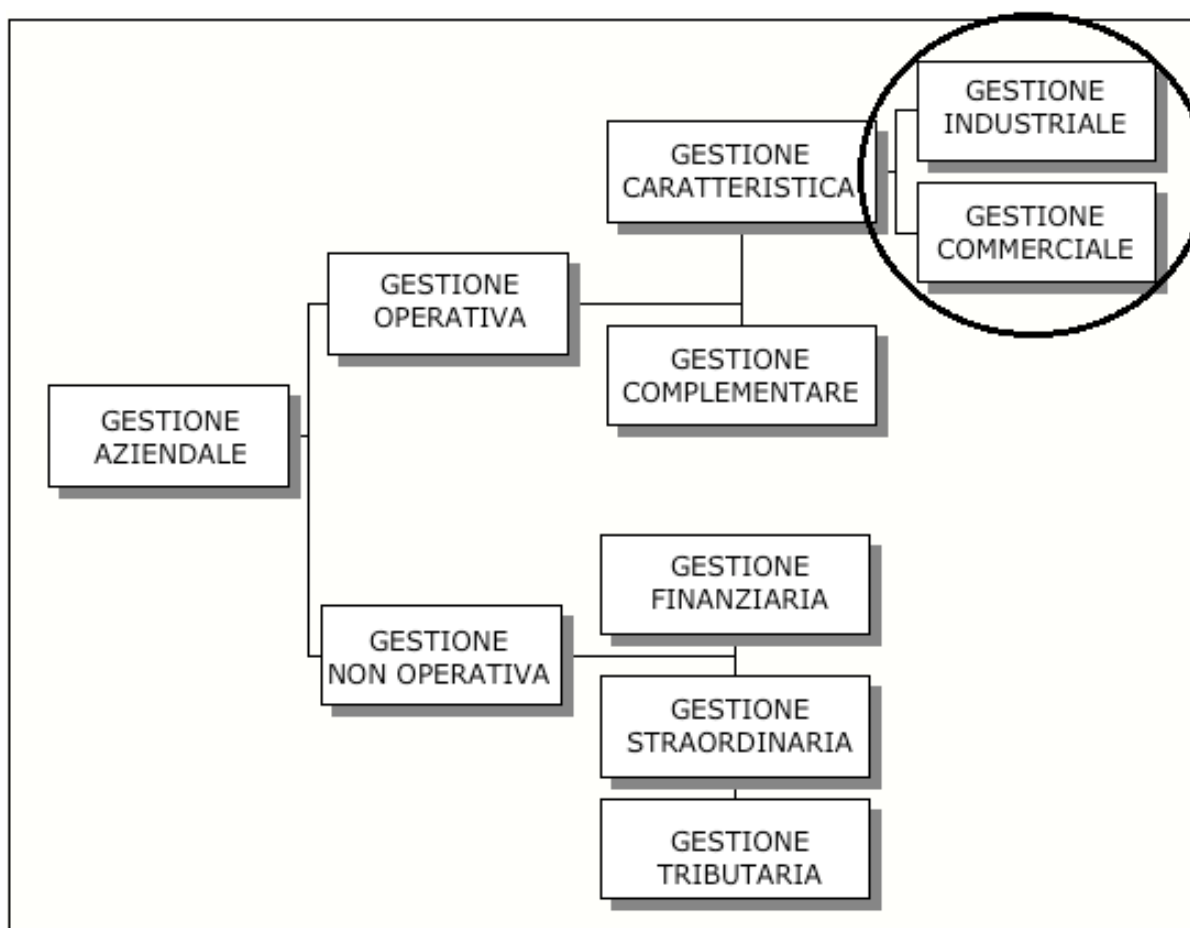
GESTIONE AZIENDALE

GESTIONE OPERATIVA

GESTIONE CARATTERISTICA

GESTIONE INDUSTRIALE

GESTIONE COMMERCIALE

GESTIONE COMPLEMENTARE

GESTIONE NON OPERATIVA

GESTIONE FINANZIARIA

GESTIONE STRAORDINARIA

GESTIONE TRIBUTARIA